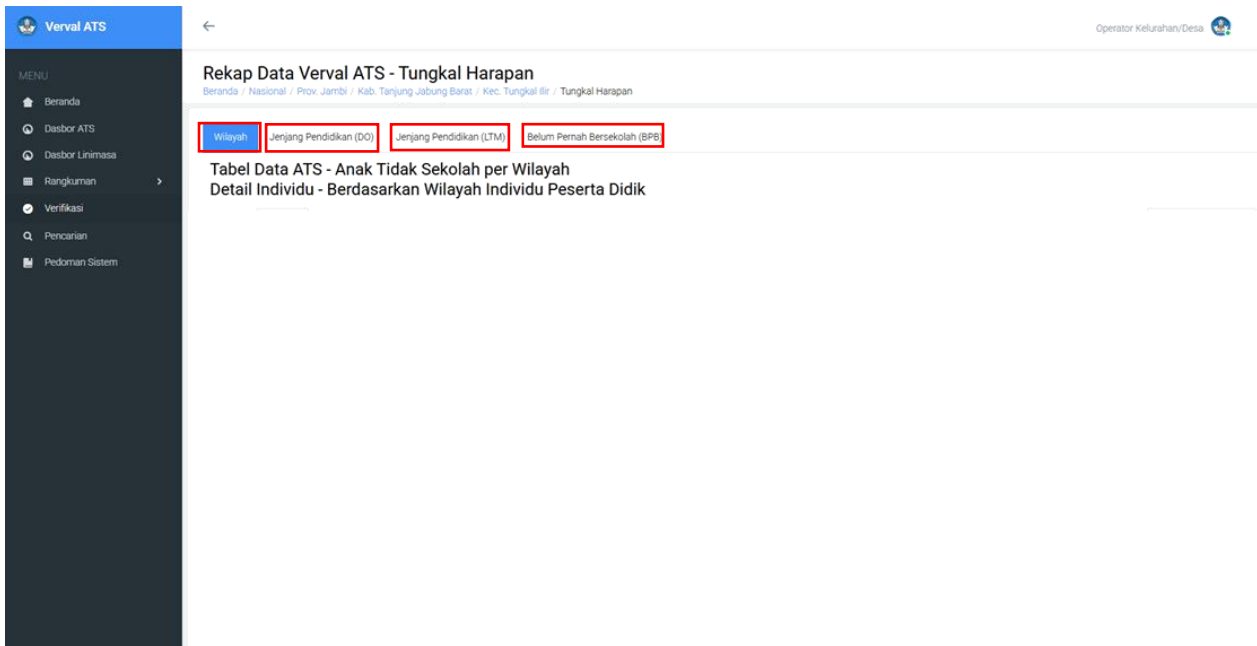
Verval ATS

MENU
Beranda
Dasbor ATS
Dasbor Linimasa
Rangkuman
Verifikasi
Pencarian
Pedoman Sistem

←

Operator Kelurahan/Desa

Rekap Data Verval ATS - Tungkal Harapan
Beranda / Nasional / Prov. Jambi / Kab. Tanjung Jabung Barat / Kec. Tungkal Ilir / Tungkal Harapan

Wilayah
Jenjang Pendidikan (DO)
Jenjang Pendidikan (LTM)
Belum Pernah Bersekolah (BPB)

Tabel Data ATS - Anak Tidak Sekolah per Wilayah
Detail Individu - Berdasarkan Wilayah Individu Peserta Didik